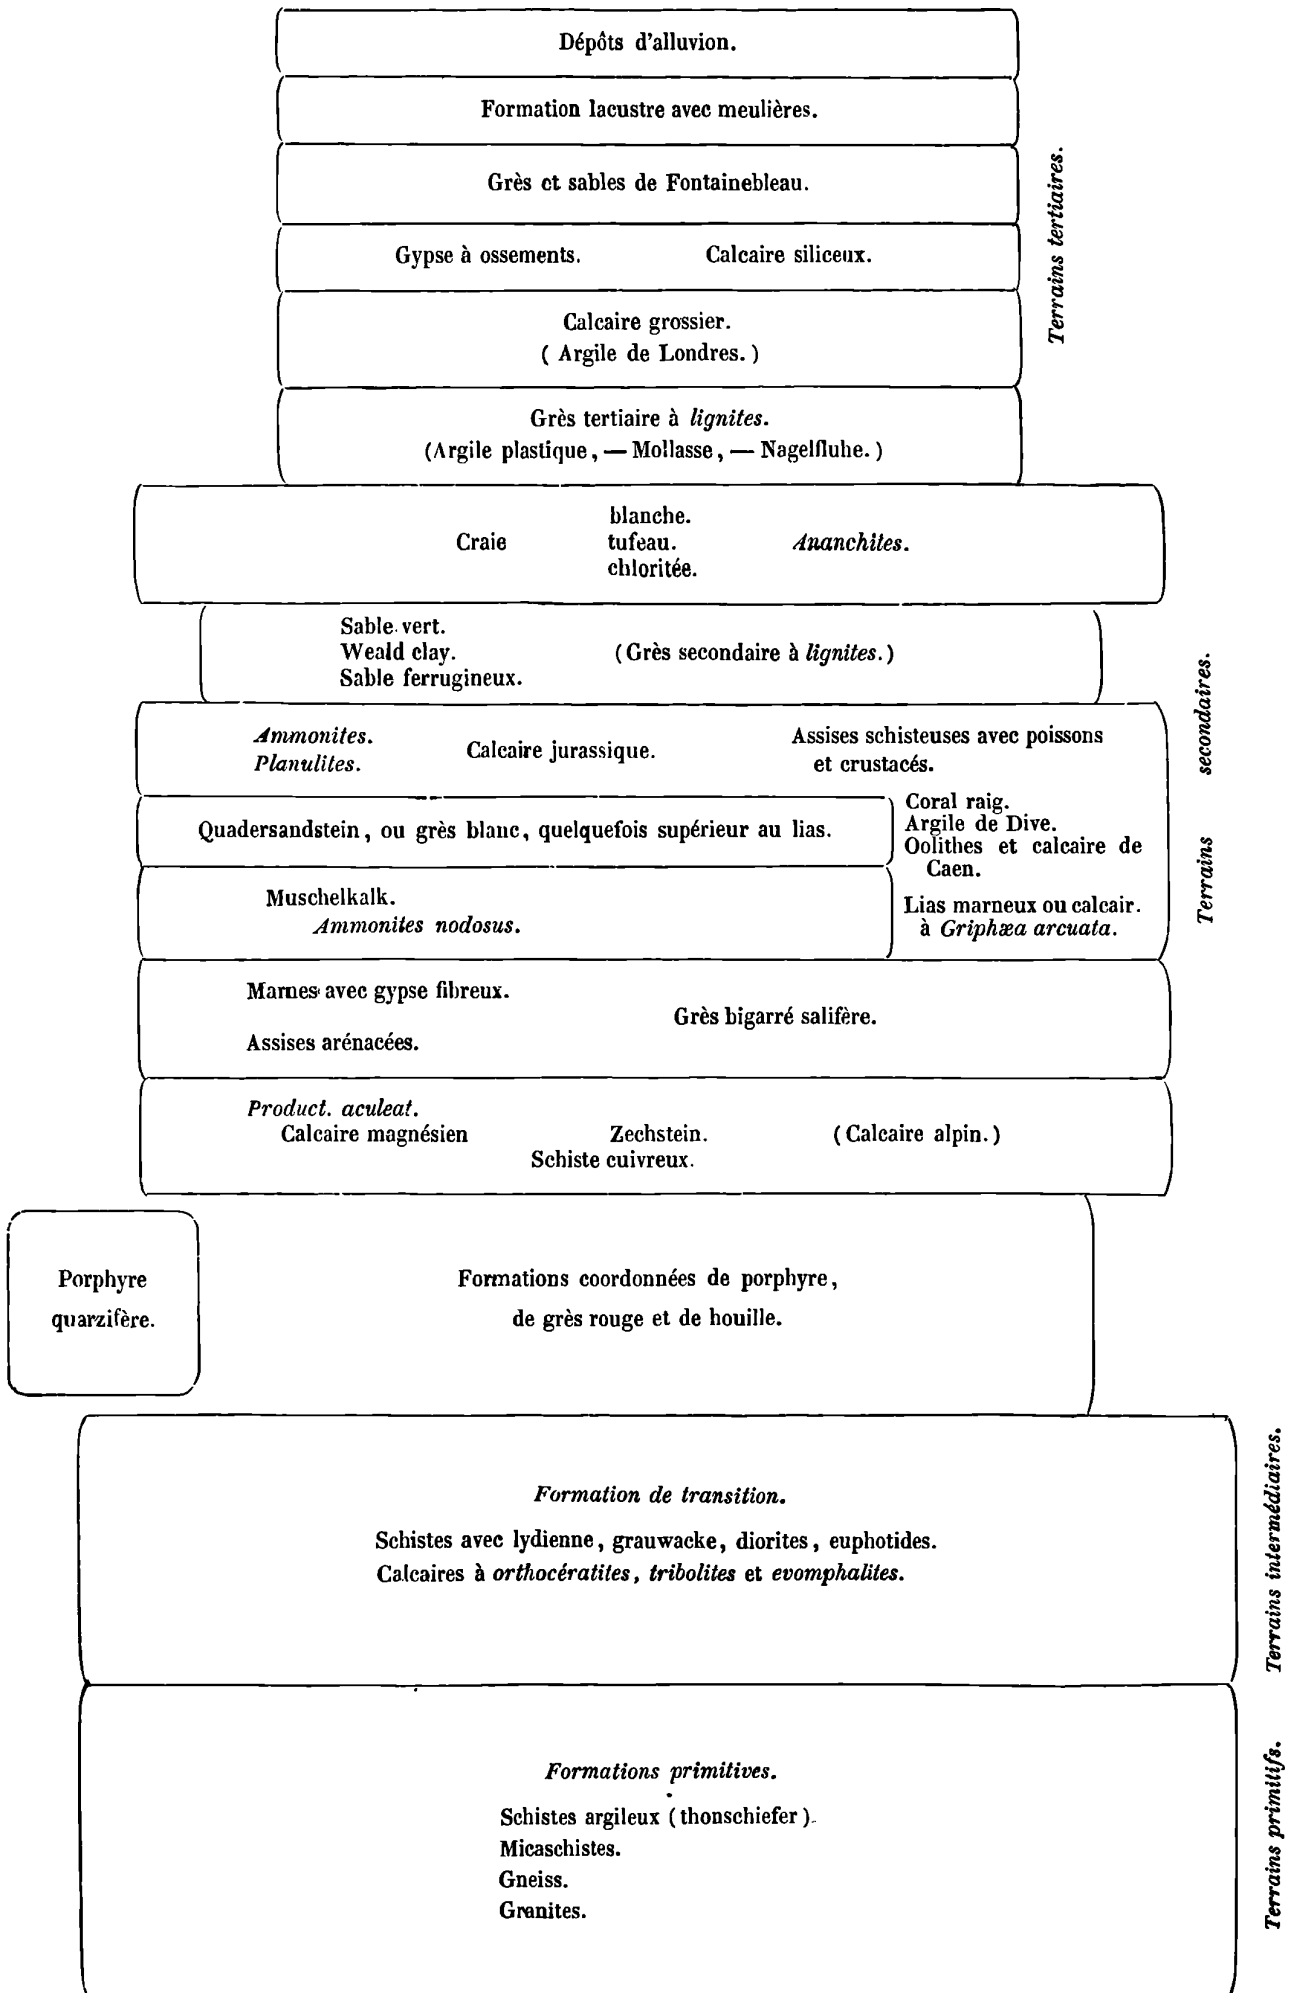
Dépôts d'alluvion.

Formation lacustre avec meulières.

Grès et sables de Fontainebleau.

Gypse à ossements. Calcaire siliceux.

Calcaire grossier.
( Argile de Londres. )

Grès tertiaire à *lignites*.
(Argile plastique, — Mollasse, — Nagelfluhe.)

Terrains tertiaires.

Craie blanche. tufeau. chloritée. *Ananchites*.

Sable vert.
Weald clay.
Sable ferrugineux.
(Grès secondaire à *lignites*.)

*Ammonites*.
*Planulites*.
Calcaire jurassique.
Assises schisteuses avec poissons et crustacés.

Quadersandstein, ou grès blanc, quelquefois supérieur au lias.

Coral raig.
Argile de Dive.
Oolithes et calcaire de Caen.

Muschelkalk.
*Ammonites nodosus*.

Lias marneux ou calcair. à *Griphæa arcuata*.

Terrains secondaires.

Marnes avec gypse fibreux.
Assises arénacées.
Grès bigarré salifère.

*Product. aculeat.*
Calcaire magnésien
Zechstein.
Schiste cuivreux.
(Calcaire alpin.)

Porphyre quarzifère.

Formations coordonnées de porphyre, de grès rouge et de houille.

*Formation de transition.*

Schistes avec lydienne, grauwacke, diorites, euphotides.
Calcaires à *orthocératites*, *tribolites* et *evomphalites*.

Terrains intermédiaires.

*Formations primitives.*

Schistes argileux (thonschiefer).
Micaschistes.
Gneiss.
Granites.

Terrains primitifs.